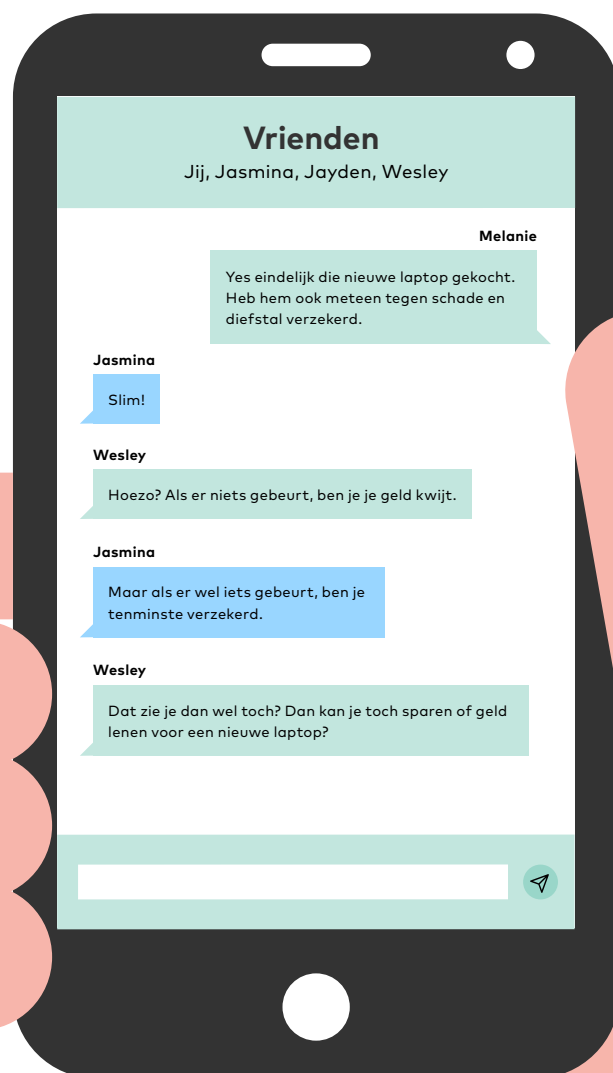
Vrienden
Jij, Jasmina, Jayden, Wesley

Melanie
Yes eindelijk die nieuwe laptop gekocht. Heb hem ook meteen tegen schade en diefstal verzekerd.

Jasmina
Slim!

Wesley
Hoezo? Als er niets gebeurt, ben je je geld kwijt.

Jasmina
Maar als er wel iets gebeurt, ben je tenminste verzekerd.

Wesley
Dat zie je dan wel toch? Dan kan je toch sparen of geld lenen voor een nieuwe laptop?